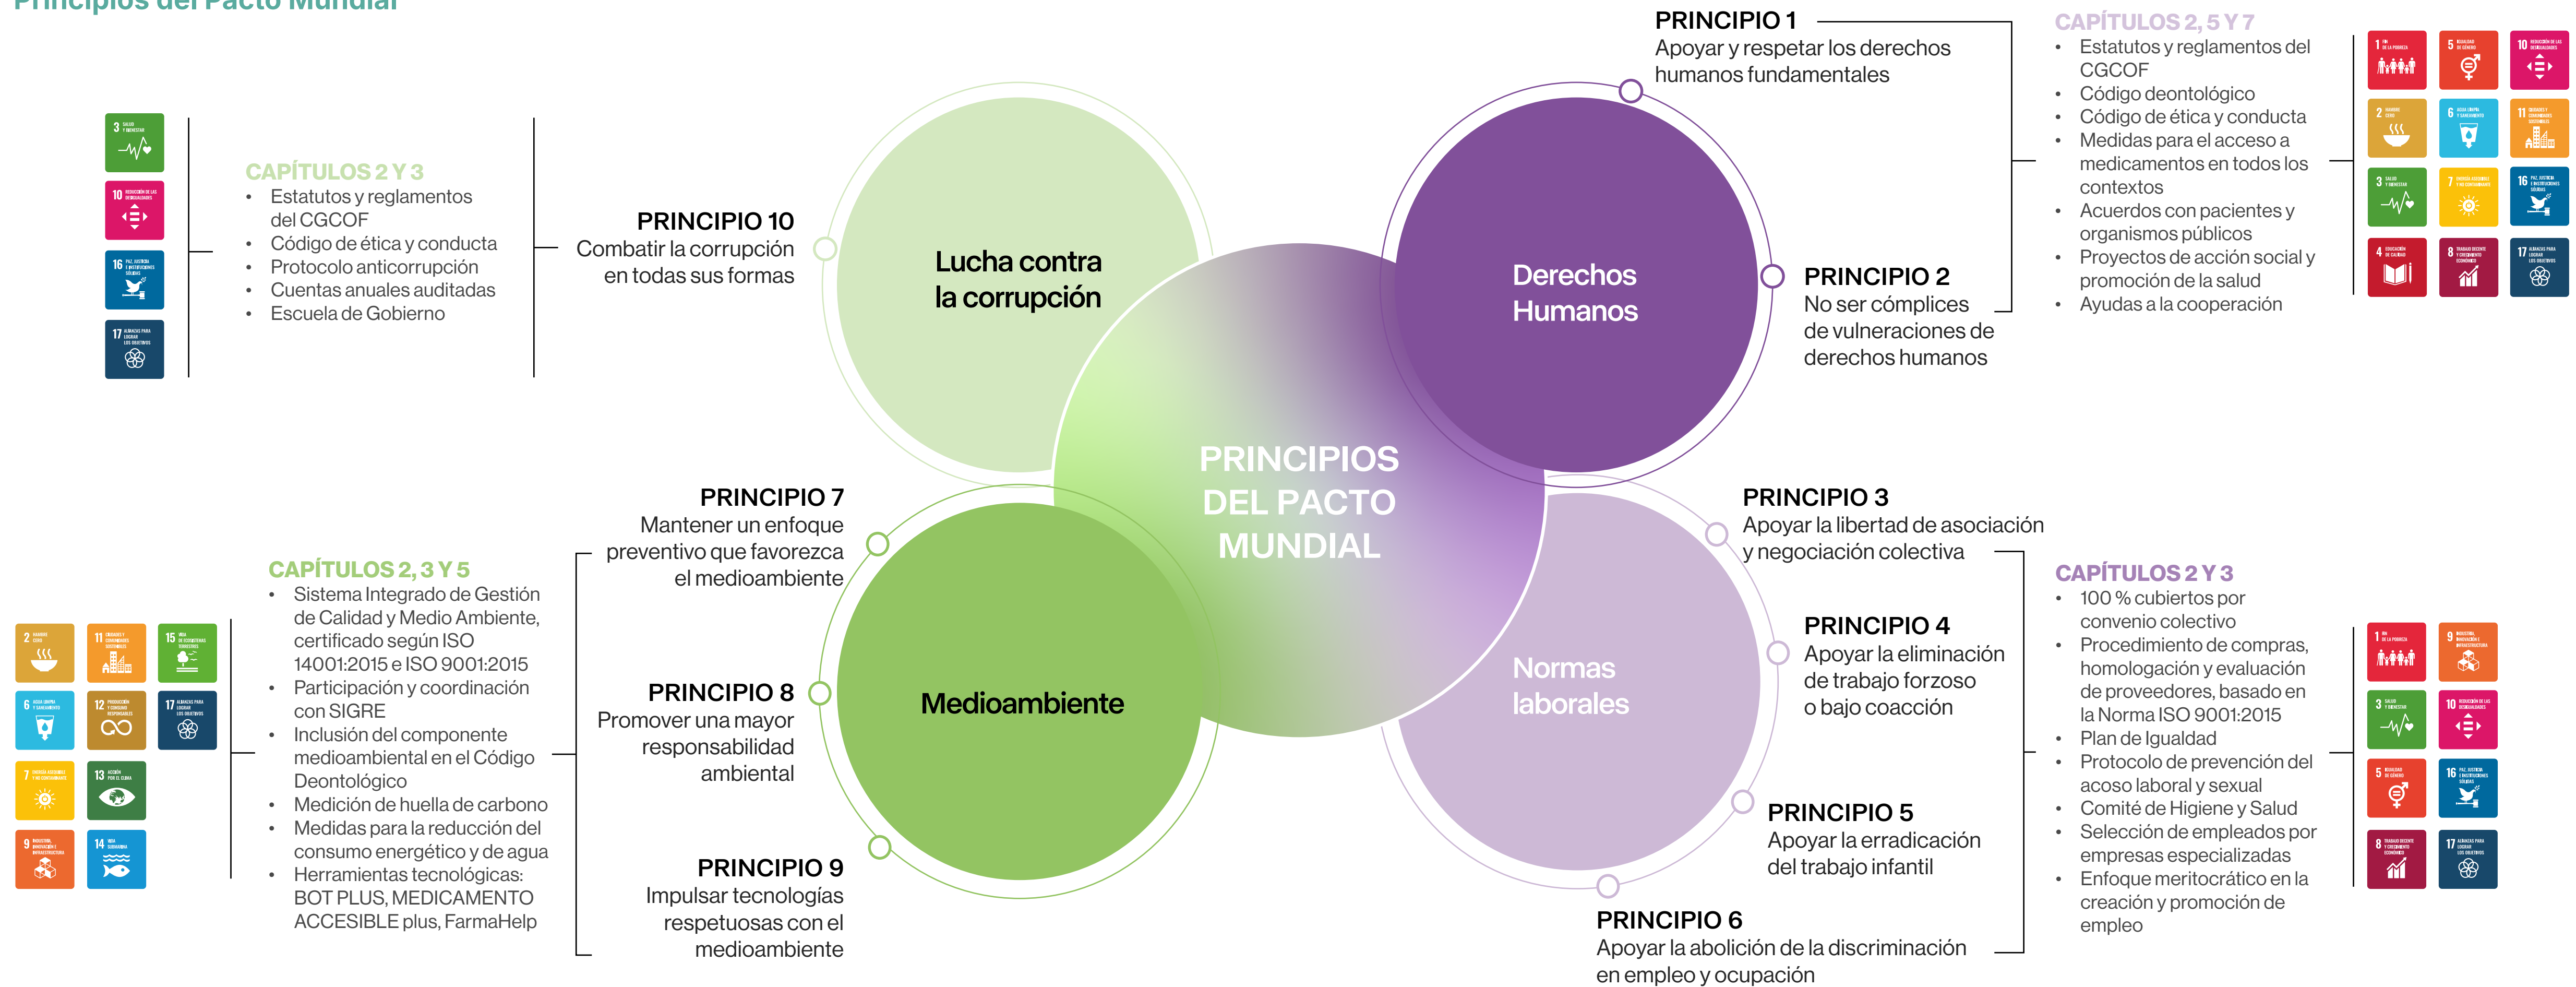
Principios del Pacto Mundial

CAPÍTULOS 2 Y 3
• Estatutos y reglamentos del CGCOF
• Código de ética y conducta
• Protocolo anticorrupción
• Cuentas anuales auditadas
• Escuela de Gobierno

PRINCIPIO 10
Combatir la corrupción en todas sus formas

Lucha contra la corrupción

PRINCIPIO 1
Apoyar y respetar los derechos humanos fundamentales

Derechos Humanos

PRINCIPIO 2
No ser cómplices de vulneraciones de derechos humanos

CAPÍTULOS 2, 5 Y 7
• Estatutos y reglamentos del CGCOF
• Código deontológico
• Código de ética y conducta
• Medidas para el acceso a medicamentos en todos los contextos
• Acuerdos con pacientes y organismos públicos
• Proyectos de acción social y promoción de la salud
• Ayudas a la cooperación

PRINCIPIOS DEL PACTO MUNDIAL

PRINCIPIO 7
Mantener un enfoque preventivo que favorezca el medioambiente

CAPÍTULOS 2, 3 Y 5
• Sistema Integrado de Gestión de Calidad y Medio Ambiente, certificado según ISO 14001:2015 e ISO 9001:2015
• Participación y coordinación con SIGRE
• Inclusión del componente medioambiental en el Código Deontológico
• Medición de huella de carbono
• Medidas para la reducción del consumo energético y de agua
• Herramientas tecnológicas: BOT PLUS, MEDICAMENTO ACCESIBLE plus, FarmaHelp

PRINCIPIO 8
Promover una mayor responsabilidad ambiental

Medioambiente

PRINCIPIO 9
Impulsar tecnologías respetuosas con el medioambiente

PRINCIPIO 3
Apoyar la libertad de asociación y negociación colectiva

PRINCIPIO 4
Apoyar la eliminación de trabajo forzoso o bajo coacción

Normas laborales

PRINCIPIO 5
Apoyar la erradicación del trabajo infantil

PRINCIPIO 6
Apoyar la abolición de la discriminación en empleo y ocupación

CAPÍTULOS 2 Y 3
• 100 % cubiertos por convenio colectivo
• Procedimiento de compras, homologación y evaluación de proveedores, basado en la Norma ISO 9001:2015
• Plan de Igualdad
• Protocolo de prevención del acoso laboral y sexual
• Comité de Higiene y Salud
• Selección de empleados por empresas especializadas
• Enfoque meritocrático en la creación y promoción de empleo